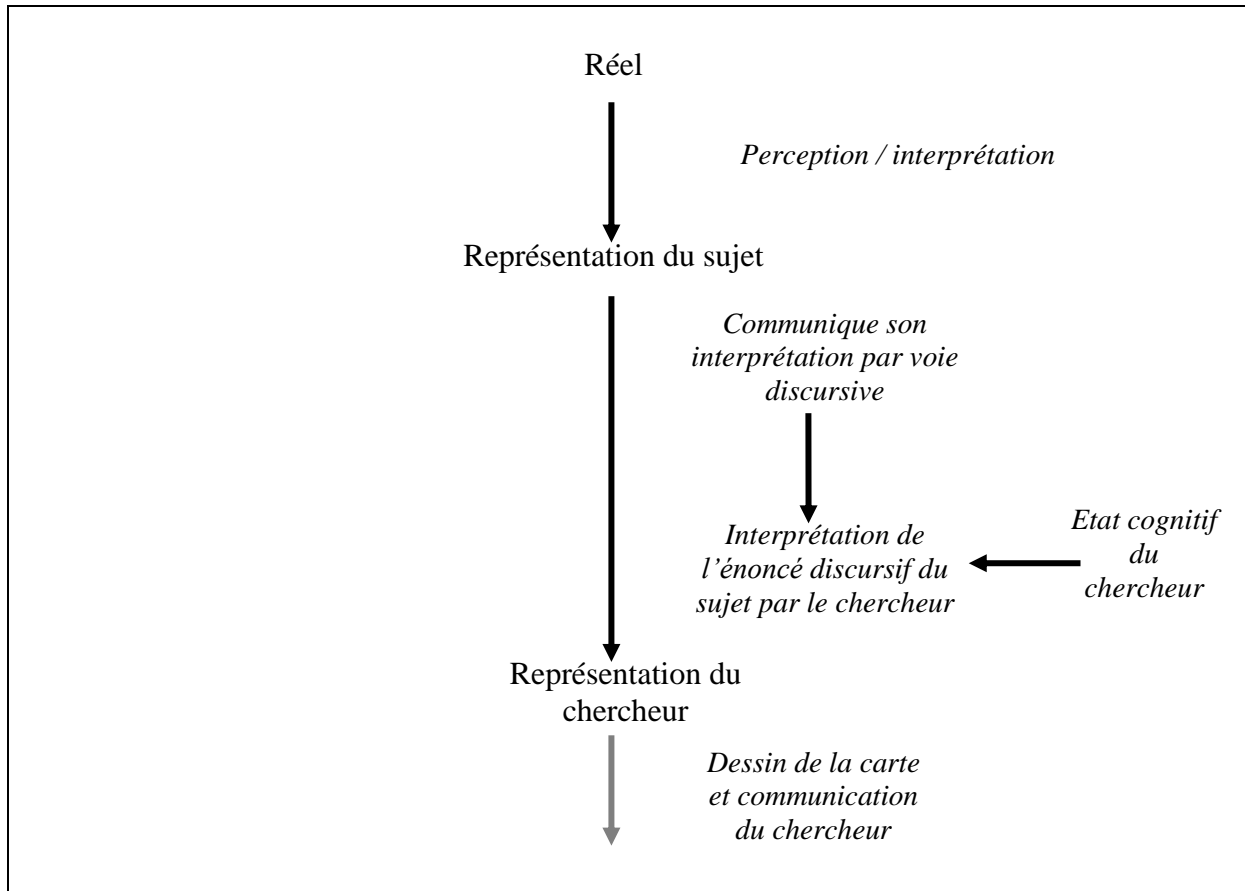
Réel

Perception / interprétation

Représentation du sujet

Communique son interprétation par voie discursive

Interprétation de l'énoncé discursif du sujet par le chercheur

Etat cognitif du chercheur

Représentation du chercheur

Dessin de la carte et communication du chercheur